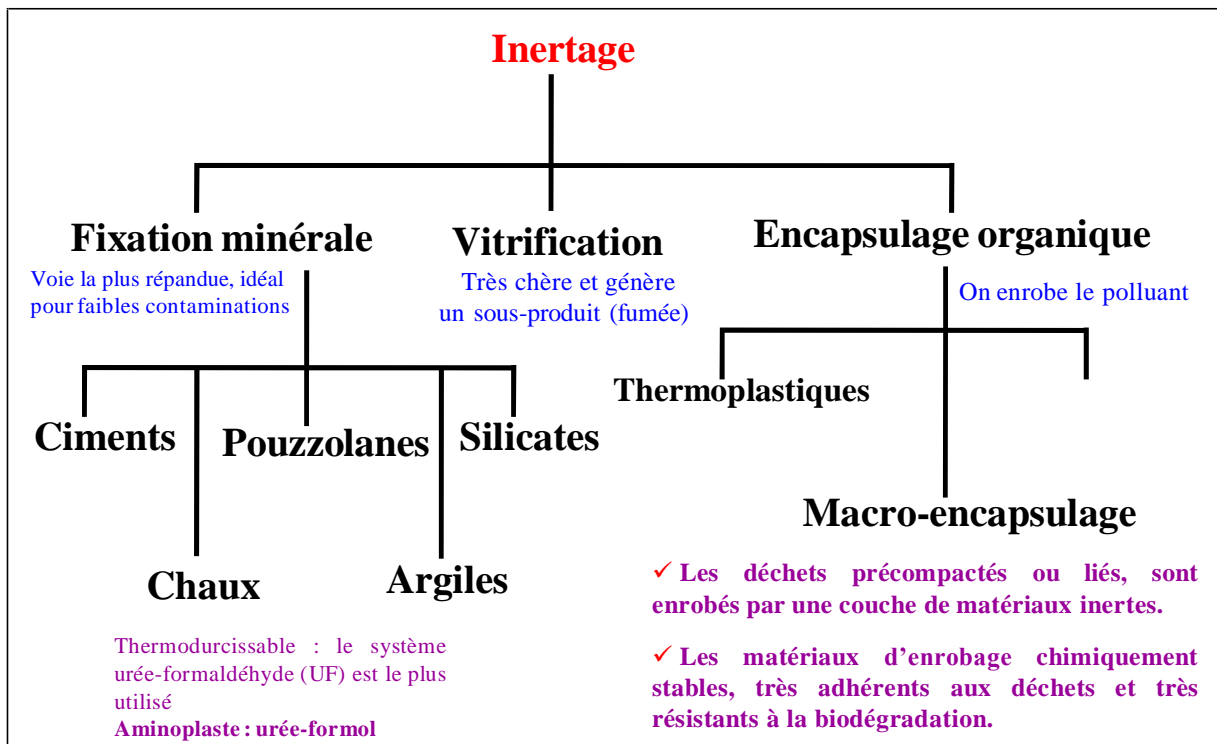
Inertage

Fixation minérale

Voie la plus répandue, idéal pour faibles contaminations

Vitrification

Très chère et génère un sous-produit (fumée)

Encapsulage organique

On enrobe le polluant

Thermoplastiques

Ciments

Pouzzolanes

Silicates

Chaux

Argiles

Macro-encapsulage

✓ Les déchets précompactés ou liés, sont enrobés par une couche de matériaux inertes.

✓ Les matériaux d'enrobage chimiquement stables, très adhérents aux déchets et très résistants à la biodégradation.

Thermodurcissable : le système urée-formaldéhyde (UF) est le plus utilisé

Aminoplaste : urée-formol